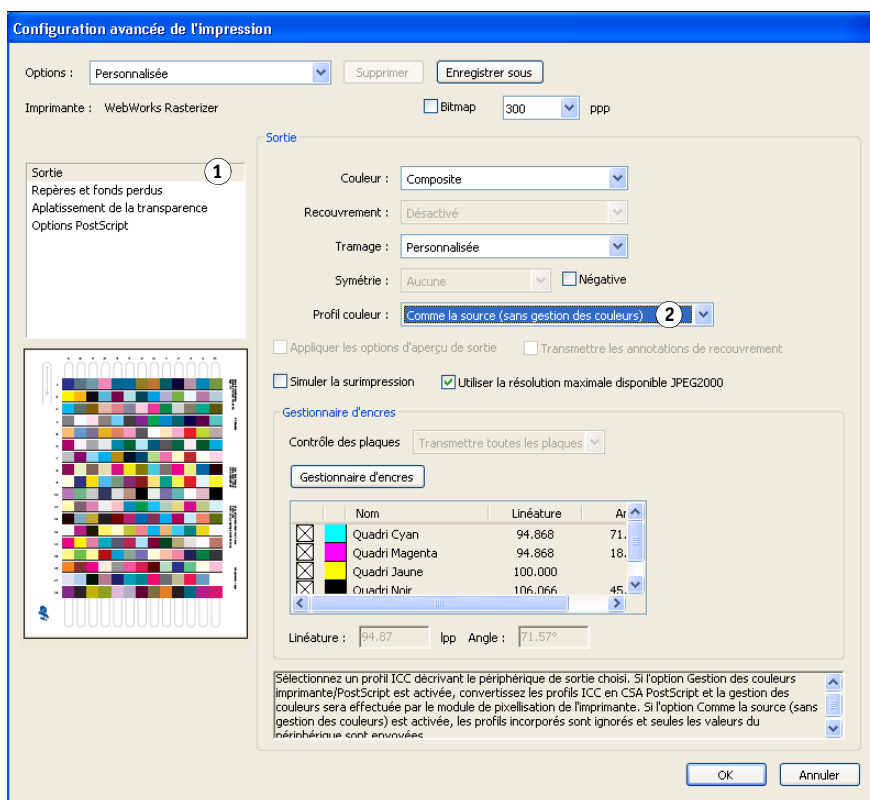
Configuration avancée de l'impression

Options : Personnalisée Supprimer Enregistrer sous

Imprimante : WebWorks Rasterizer Bitmap 300 ppp

Sortie
Repères et fonds perdus
Aplatissement de la transparence
Options PostScript

1

Sortie

Couleur : Composite

Recouvrement : Désactivé

Tramage : Personnalisée

Symétrie : Aucune Négative

Profil couleur : Comme la source (sans gestion des couleurs) 2

Appliquer les options d'aperçu de sortie Transmettre les annotations de recouvrement

Simuler la surimpression Utiliser la résolution maximale disponible JPEG2000

Gestionnaire d'encres

Contrôle des plaques Transmettre toutes les plaques

Gestionnaire d'encres

| | | Nom | Linéature | An |
|---|---|---|---|---|
| | | Quadri Cyan | 94.868 | 71. |
| | | Quadri Magenta | 94.868 | 18. |
| | | Quadri Jaune | 100.000 | |
| | | Quadri Noir | 106.066 | 45. |

Linéature : 94.87 lpp Angle : 71.57°

Sélectionnez un profil ICC décrivant le périphérique de sortie choisi. Si l'option Gestion des couleurs imprimante/PostScript est activée, convertissez les profils ICC en CSA PostScript et la gestion des couleurs sera effectuée par le module de pixellisation de l'imprimante. Si l'option Comme la source (sans gestion des couleurs) est activée, les profils incorporés sont ignorés et seules les valeurs du périphérique sont envoyées.

OK Annuler